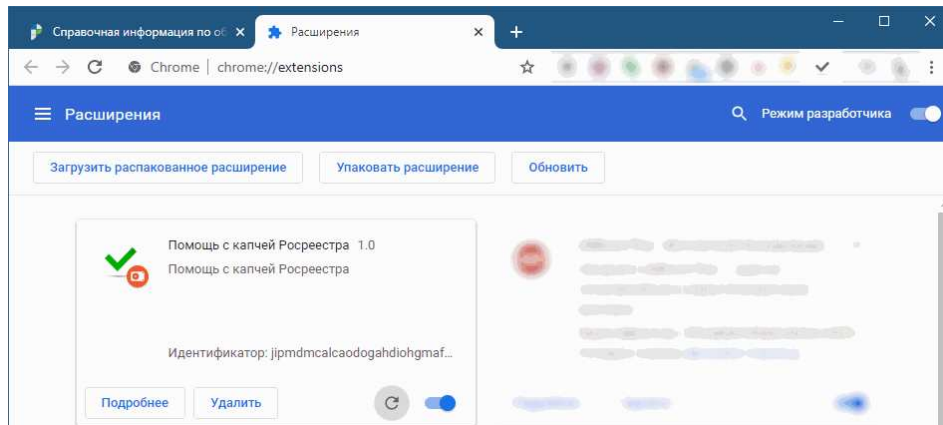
Справочная информация по об ×
Расширения ×
+

Chrome | chrome://extensions

Расширения
Режим разработчика

Загрузить распакованное расширение
Упаковать расширение
Обновить

Помощь с капчей Росреестра 1.0
Помощь с капчей Росреестра

Идентификатор: jipmdmcalcaodogahdiohgmaf...

Подробнее
Удалить